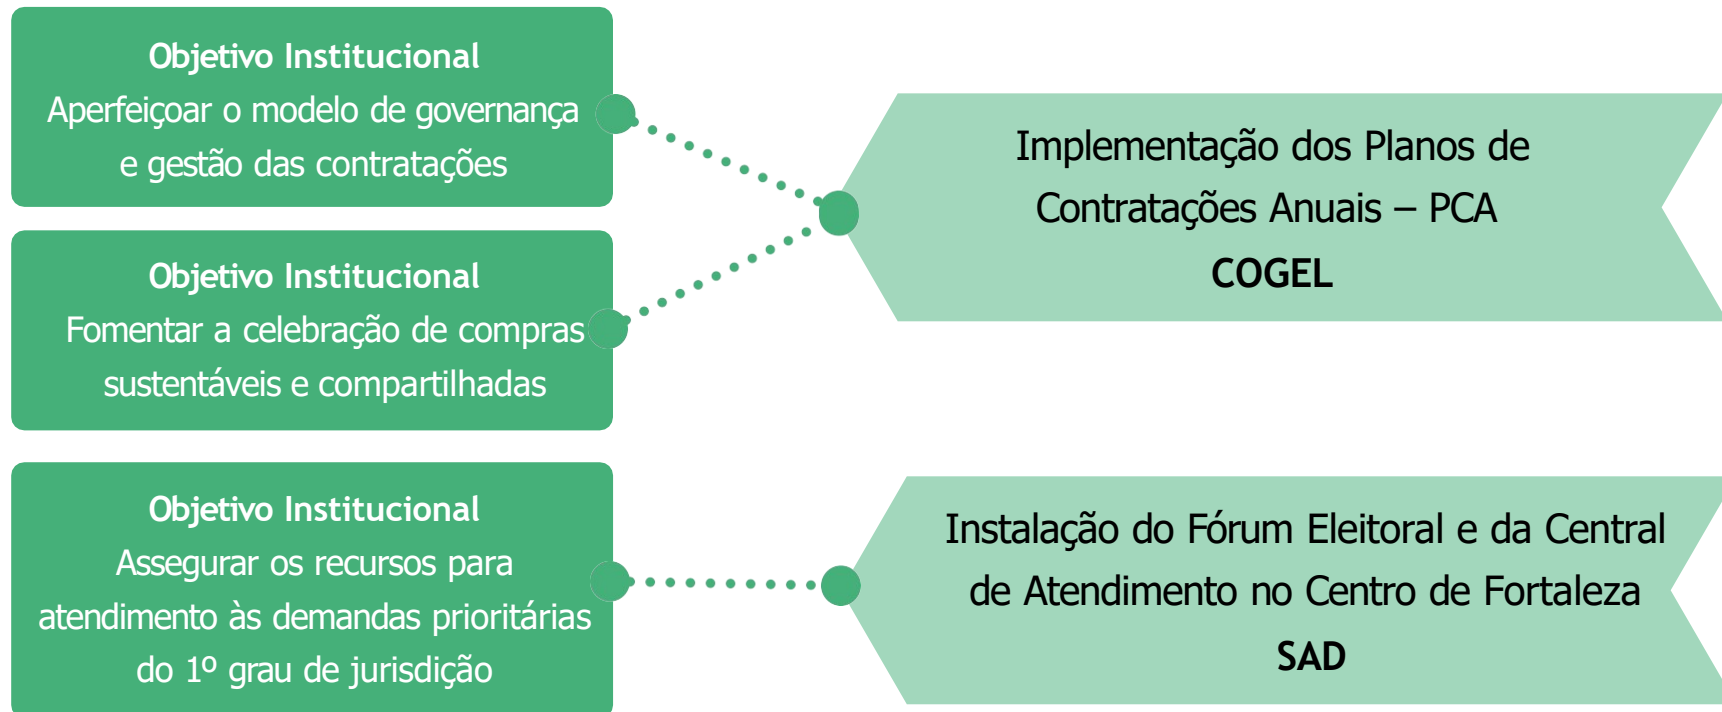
Objetivo Institucional
Aperfeiçoar o modelo de governança e gestão das contratações

Objetivo Institucional
Fomentar a celebração de compras sustentáveis e compartilhadas

Objetivo Institucional
Assegurar os recursos para atendimento às demandas prioritárias do 1º grau de jurisdição

Implementação dos Planos de Contratações Anuais – PCA
COGEL

Instalação do Fórum Eleitoral e da Central de Atendimento no Centro de Fortaleza
SAD